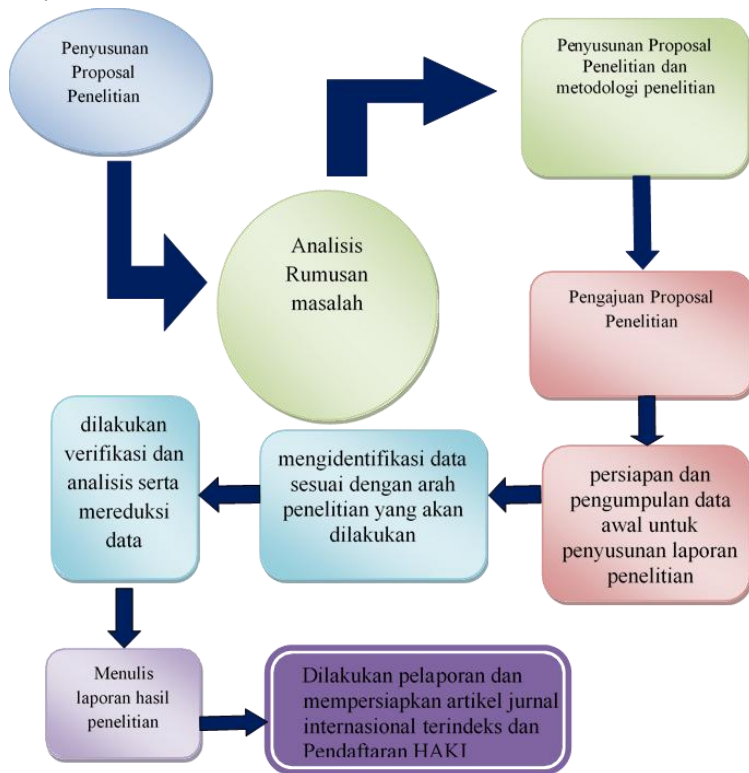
Penyusunan Proposal Penelitian

Analisis Rumusan masalah

Penyusunan Proposal Penelitian dan metodologi penelitian

Pengajuan Proposal Penelitian

persiapan dan pengumpulan data awal untuk penyusunan laporan penelitian

mengidentifikasi data sesuai dengan arah penelitian yang akan dilakukan

dilakukan verifikasi dan analisis serta mereduksi data

Menulis laporan hasil penelitian

Dilakukan pelaporan dan mempersiapkan artikel jurnal internasional terindeks dan Pendaftaran HAKI